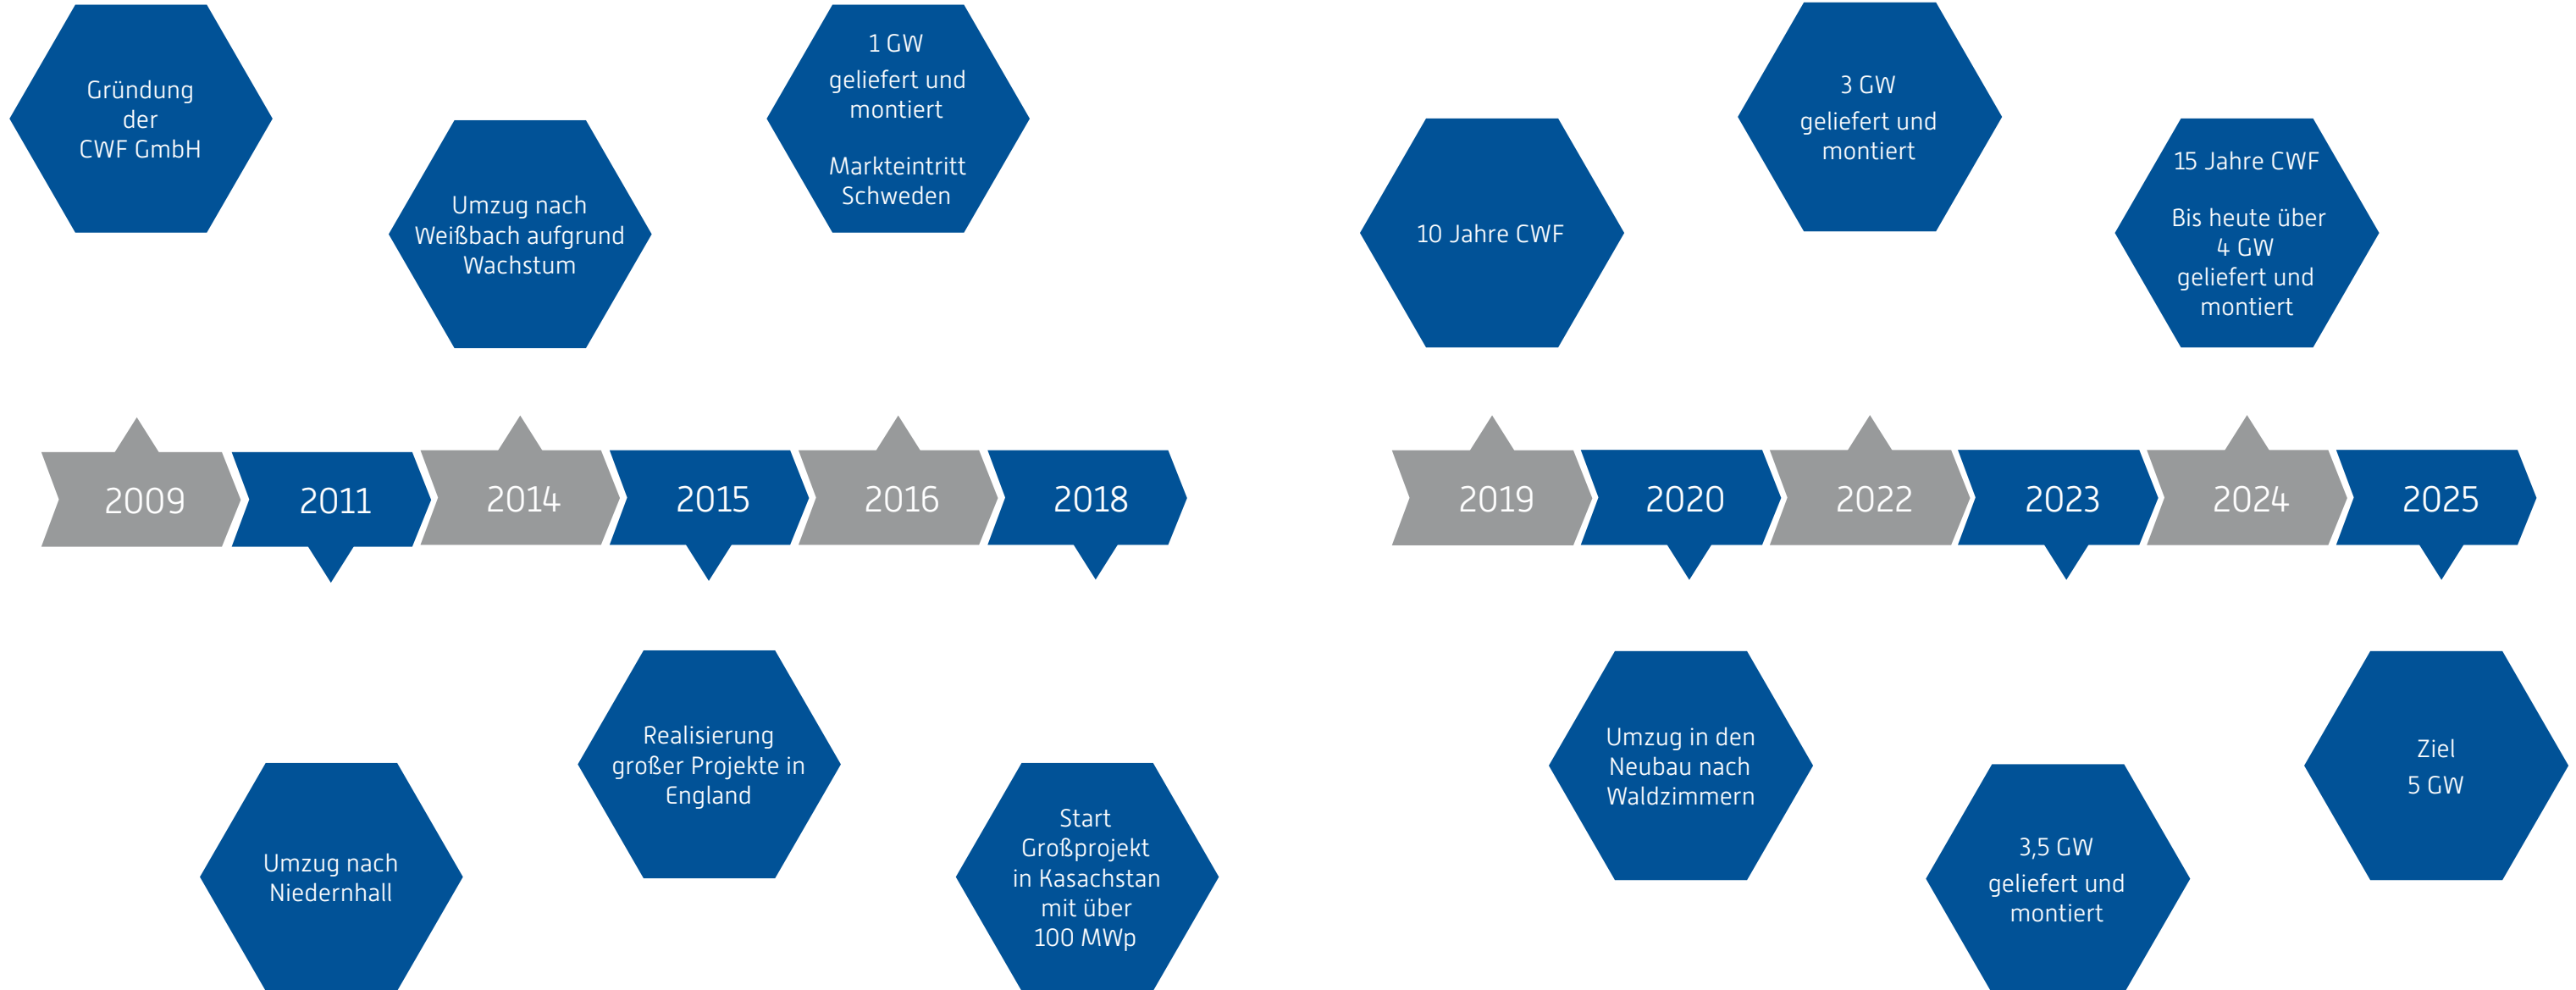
Gründung der CWF GmbH

Umzug nach Weißbach aufgrund Wachstum

1 GW geliefert und montiert

Markteintritt Schweden

2009

2011

2014

2015

2016

2018

Umzug nach Niedernhall

Realisierung großer Projekte in England

Start Großprojekt in Kasachstan mit über 100 MWp

10 Jahre CWF

3 GW geliefert und montiert

15 Jahre CWF

Bis heute über 4 GW geliefert und montiert

2019

2020

2022

2023

2024

2025

Umzug in den Neubau nach Waldzimmern

3,5 GW geliefert und montiert

Ziel 5 GW